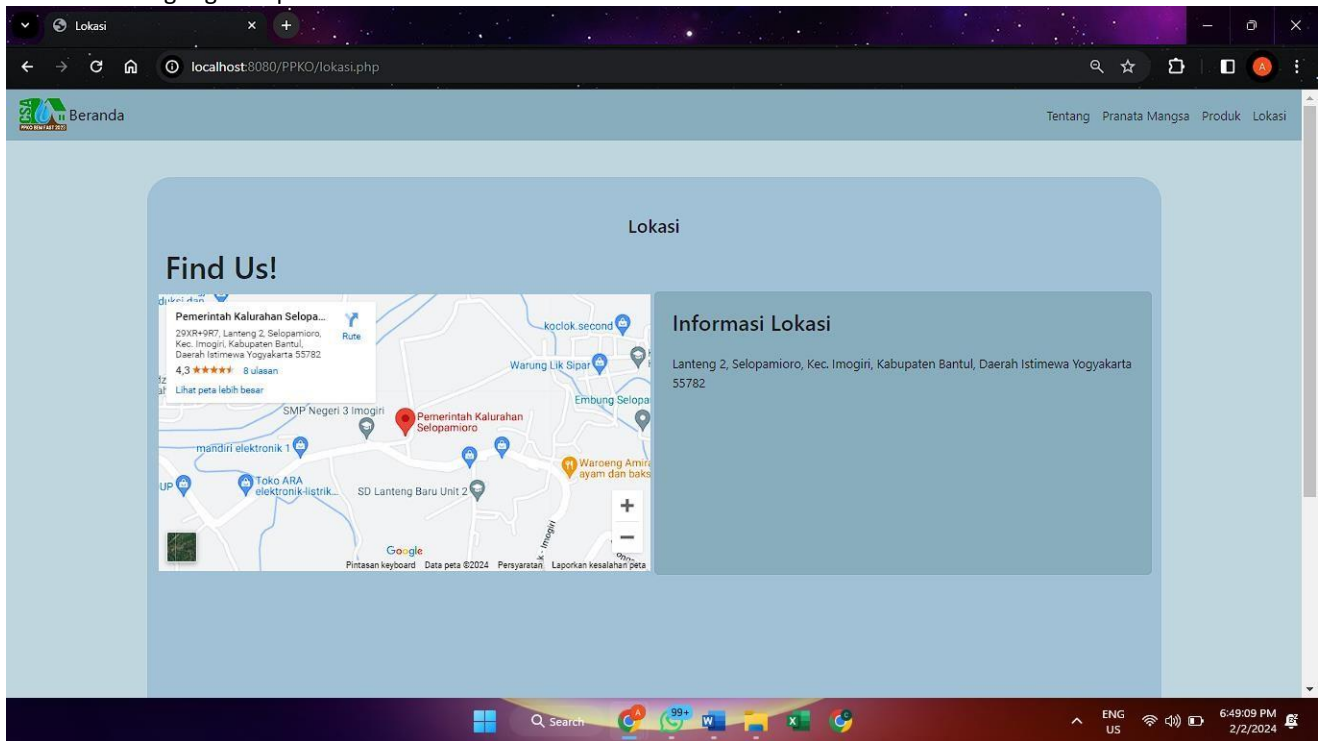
Lokasi

localhost:8080/PPKO/lokasi.php

Beranda

Tentang Pranata Mangsa Produk Lokasi

Lokasi

Find Us!

Pemerintah Kalurahan Selopa...
29XR+9R7, Lanteng 2, Selopamioro, Kec. Imogiri, Kabupaten Bantul, Daerah Istimewa Yogyakarta 55782
Rute
4,3 ★★★★★ 8 ulasan
Lihat peta lebih besar

koclok.second
Warung Lik Sipar
Embung Selopa
SMP Negeri 3 Imogiri
Pemerintah Kalurahan Selopamioro
mandiri elektronik 1
Waroeng Amir ayam dan baks
Toko ARA elektronik-listrik...
SD Lanteng Baru Unit 2
Google
Pintasan keyboard Data peta ©2024 Persyaratan Laporkan kesalahan peta

Informasi Lokasi

Lanteng 2, Selopamioro, Kec. Imogiri, Kabupaten Bantul, Daerah Istimewa Yogyakarta 55782

Search
99+
ENG US
6:49:09 PM
2/2/2024